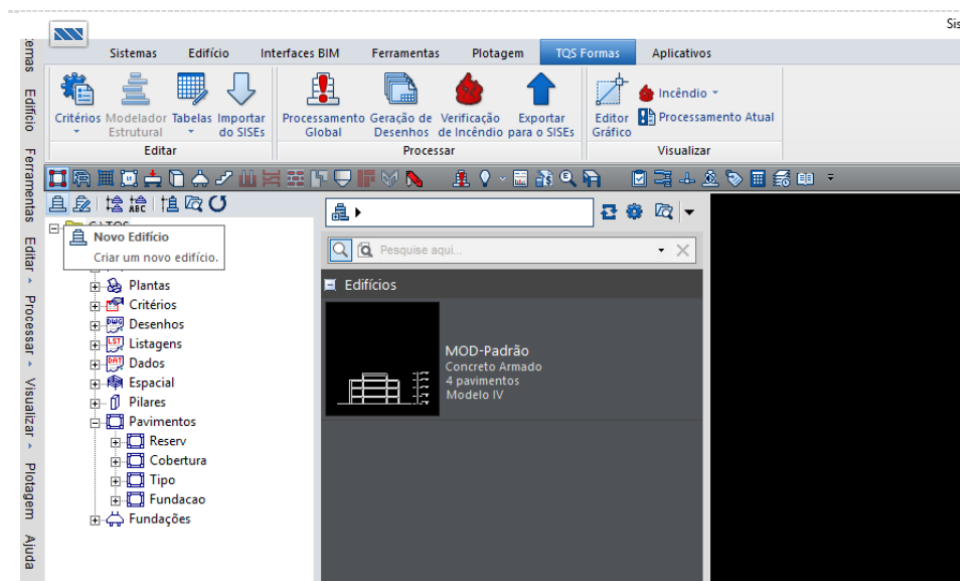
Sis

Sistemas | Edifício | Interfaces BIM | Ferramentas | Plotagem | TQS Formas | Aplicativos

Critérios | Modelador Estrutural | Tabelas | Importar do SISEs
Editar

Processamento Global | Geração de Desenhos | Verificação de Incêndio | Exportar para o SISEs
Processar

Editor Gráfico | Incêndio | Processamento Atual
Visualizar

iemas | Edifício | Ferramentas | Editar | Processar | Visualizar | Plotagem | Ajuda

Novo Edifício
Criar um novo edifício.

Plantas
Critérios
Desenhos
Listagens
Dados
Espacial
Pilares
Pavimentos
Reserv
Cobertura
Tipo
Fundacao
Fundações

Pesquise aqui...

Edifícios

MOD-Padrão
Concreto Armado
4 pavimentos
Modelo IV